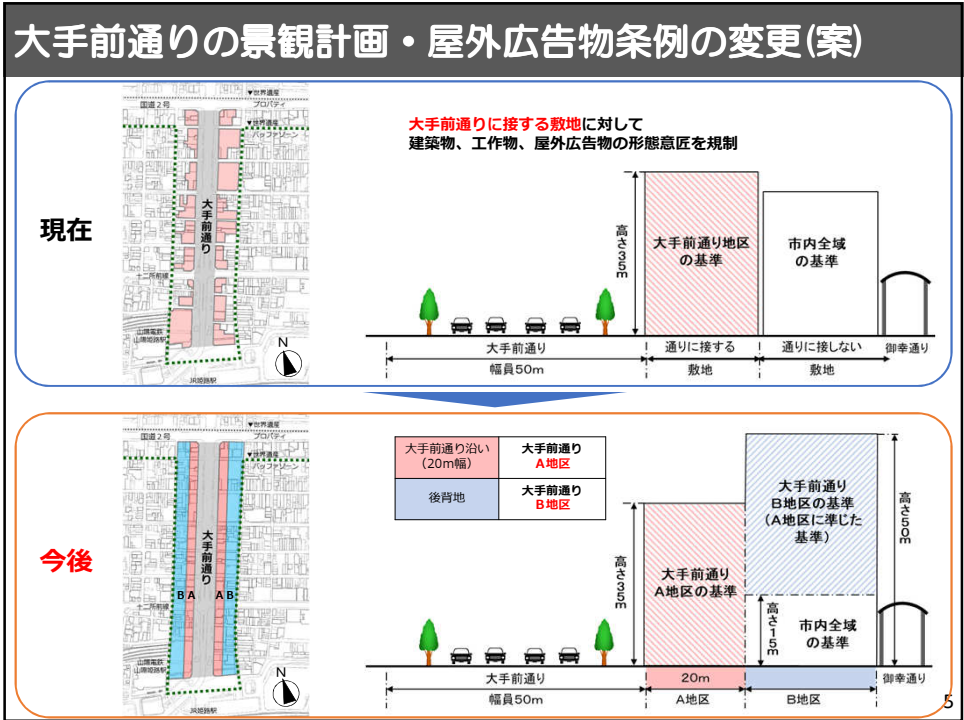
大手前通りの景観計画・屋外広告物条例の変更(案)

国道２号
▼世界遺産
プロパティ
▼世界遺産
バッファゾーン
大手前通り
十二所前線
山陽電鉄
山陽姫路駅
JR姫路駅
N

現在

大手前通りに接する敷地に対して
建築物、工作物、屋外広告物の形態意匠を規制

高さ35m
大手前通り地区の基準
市内全域の基準
大手前通り
幅員50m
通りに接する
敷地
通りに接しない
敷地
御幸通り

国道２号
▼世界遺産
プロパティ
▼世界遺産
バッファゾーン
大手前通り
B A
A B
十二所前線
山陽電鉄
山陽姫路駅
JR姫路駅
N

今後

| 大手前通り沿い（20m幅） | 大手前通り A地区 |
|---|---|
| 後背地 | 大手前通り B地区 |

高さ35m
大手前通り A地区の基準
大手前通り B地区の基準（A地区に準じた基準）
高さ50m
高さ15m
市内全域の基準
大手前通り
幅員50m
20m
A地区
B地区
御幸通り

5